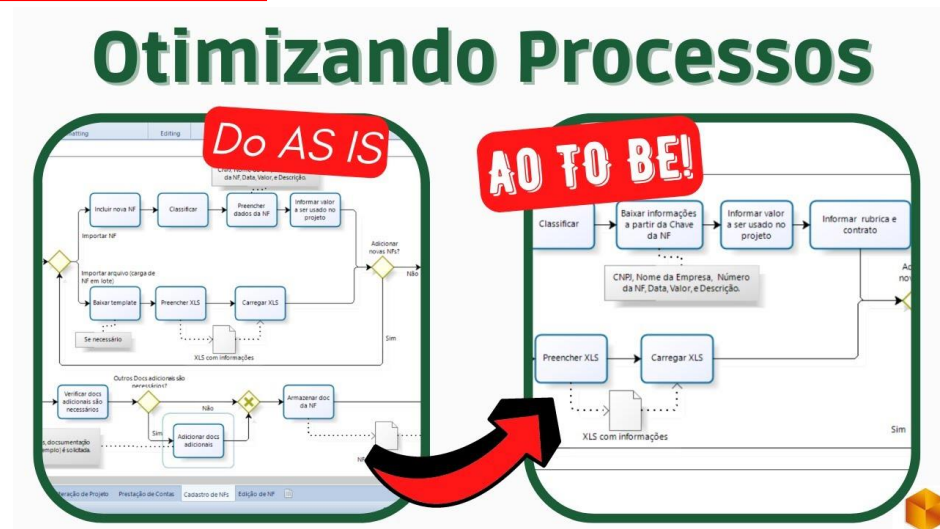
Otimizando Processos

Do AS IS

AO TO BE!

Editing

Editing

Chave da NF, Data, Valor, e Descrição.

Incluir nova NF

Classificar

Preencher dados da NF

Informar valor a ser usado no projeto

Importar NF

Adicionar novas NFs?

Importar arquivo (carga de NF em lote)

Não

Baixar template

Preencher XLS

Carregar XLS

Se necessário

XLS com informações

Sim

Outros Docs adicionais são necessários?

Verificar docs adicionais são necessários

Não

Armazenar doc da NF

Sim

Adicionar docs adicionais

, documentação
emplo) é solicitada.

NF

Prestação de Contas

Cadastro de NFs

Edição de NF

Classificar

Baixar informações a partir da Chave da NF

Informar valor a ser usado no projeto

Informar rubrica e contrato

CNPJ, Nome da Empresa, Número da NF, Data, Valor, e Descrição.

Preencher XLS

Carregar XLS

XLS com informações

Sim